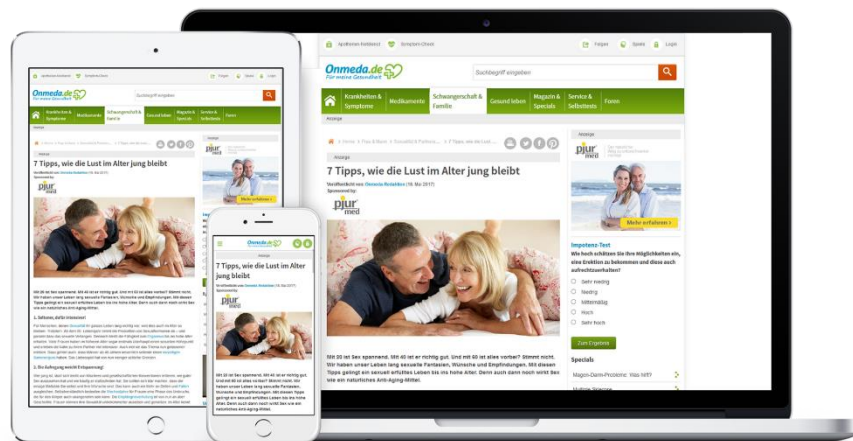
Apotheken-Notdienst Symptom-Check Folgen Spiele Login

Onmeda.de Für meine Gesundheit

Suchbegriff eingeben

Krankheiten & Symptome | Medikamente | Schwangerschaft & Familie | Gesund leben | Magazin & Specials | Service & Selbsttests | Foren

Anzeige

Home > Fitness > Sexualität & Partnerschaft > 7 Tipps, wie die Lust im Alter jung bleibt

Anzeige

7 Tipps, wie die Lust im Alter jung bleibt

Veröffentlicht von Onmeda-Redaktion (16. Mai 2017)

Sponsored by

pjur med

Mit 20 ist Sex spannend. Mit 40 ist er richtig gut. Und mit 60 ist alles vorbei? Stimmt nicht. Wir haben unser Leben lang sexuelle Fantasien, Wünsche und Empfindungen. Mit diesen Tipps gelingt ein sexuell erfülltes Leben bis ins hohe Alter. Denn auch beim Sex noch wirkt Sex wie ein natürliches Anti-Aging-Mittel.

Anzeige

pjur med

Mehr erfahren

Impotenz-Test

Wie hoch schätzen Sie Ihre Möglichkeiten ein, eine Erektion zu bekommen und diese auch aufrechtzuerhalten?

Sehr niedrig

Niedrig

Mittelmäßig

Hoch

Sehr hoch

Zum Ergebnis

Specials

Magen-Darm-Probleme: Was hilft?

Multiple Sklerose